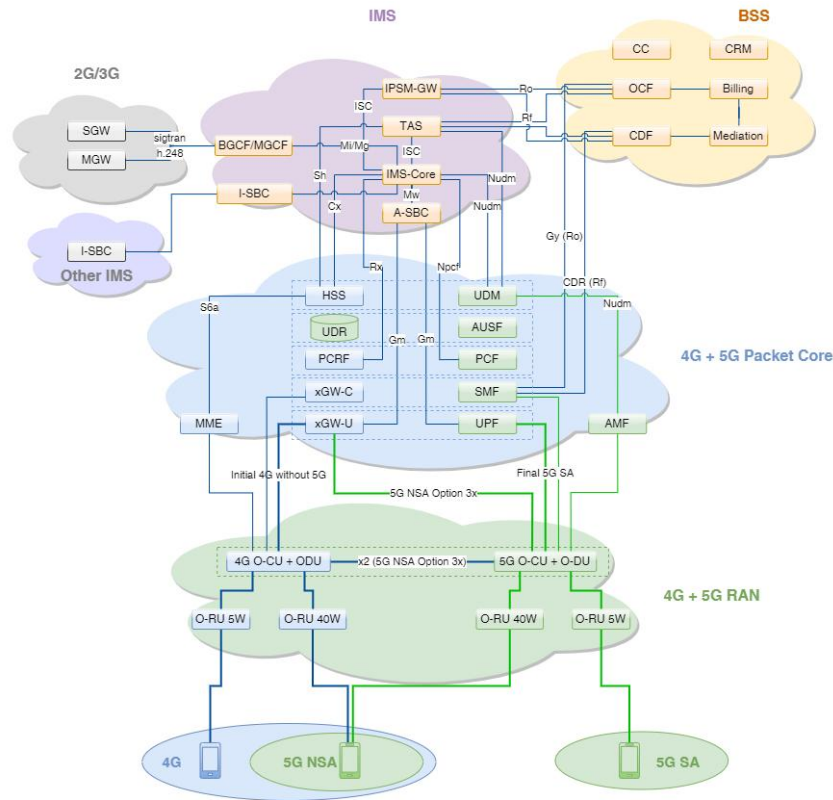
IMS

BSS

2G/3G

CC

CRM

IPSM-GW

Ro

OCF

Billing

Rf

ISC

TAS

CDF

Mediation

SGW

sigtran

MGW

h.248

BGCF/MGCF

Mi/Mg

ISC

Sh

IMS-Core

Nudm

Mw

Cx

I-SBC

A-SBC

Nudm

Gy (Ro)

I-SBC

Other IMS

Rx

Npcf

CDR (Rf)

HSS

UDM

Nudm

S6a

UDR

AUSF

PCRF

Gm

Gm

PCF

4G + 5G Packet Core

xGW-C

SMF

MME

xGW-U

UPF

AMF

Initial 4G without 5G

Final 5G SA

5G NSA Option 3x

4G O-CU + ODU

x2 (5G NSA Option 3x)

5G O-CU + O-DU

4G + 5G RAN

O-RU 5W

O-RU 40W

O-RU 40W

O-RU 5W

4G

5G NSA

5G SA